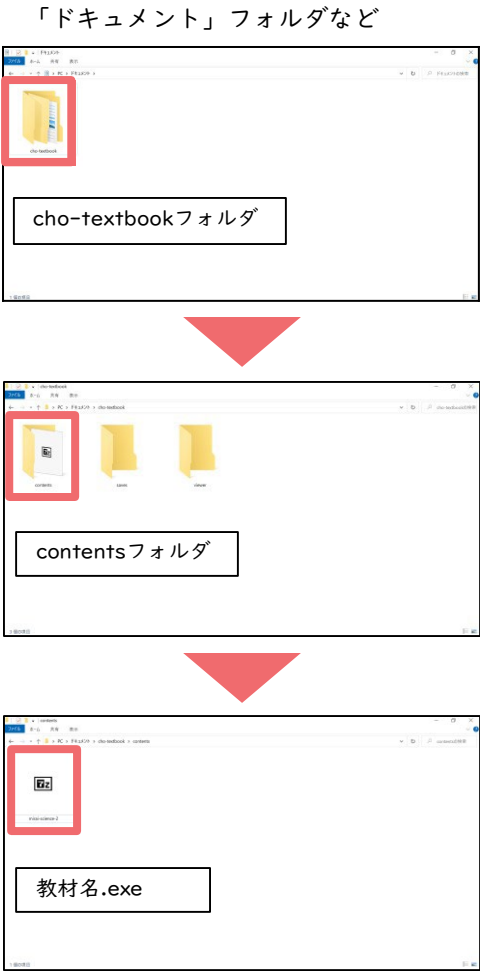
「ドキュメント」フォルダなど

ドキュメント
ファイル ホーム 共有 表示
PC > ドキュメント >
ドキュメントの検索
cho-textbook
cho-textbookフォルダ
1 個の項目

cho-textbook
ファイル ホーム 共有 表示
PC > ドキュメント > cho-textbook
cho-textbookの検索
contents
save
view
contentsフォルダ
3 個の項目

contents
ファイル ホーム 共有 表示
PC > ドキュメント > cho-textbook > contents
contentsの検索
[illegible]
教材名.exe
1 個の項目